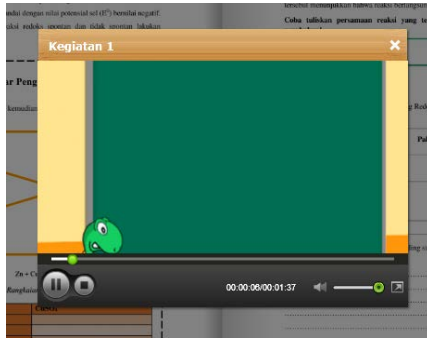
...adi dengan nilai potensial sel (E°) bernilai negatif.
...sel reduksi spontan dan tidak spontan lakukan

tersebut menunjukkan bahwa reaksi berlangsung

Coba tuliskan persamaan reaksi yang te

Kegiatan 1

×

...ar Peng

...kemudian

...ng Red

Pa

Zn + Cu

Rangkuma

Cuwia

00:00:06/00:01:37